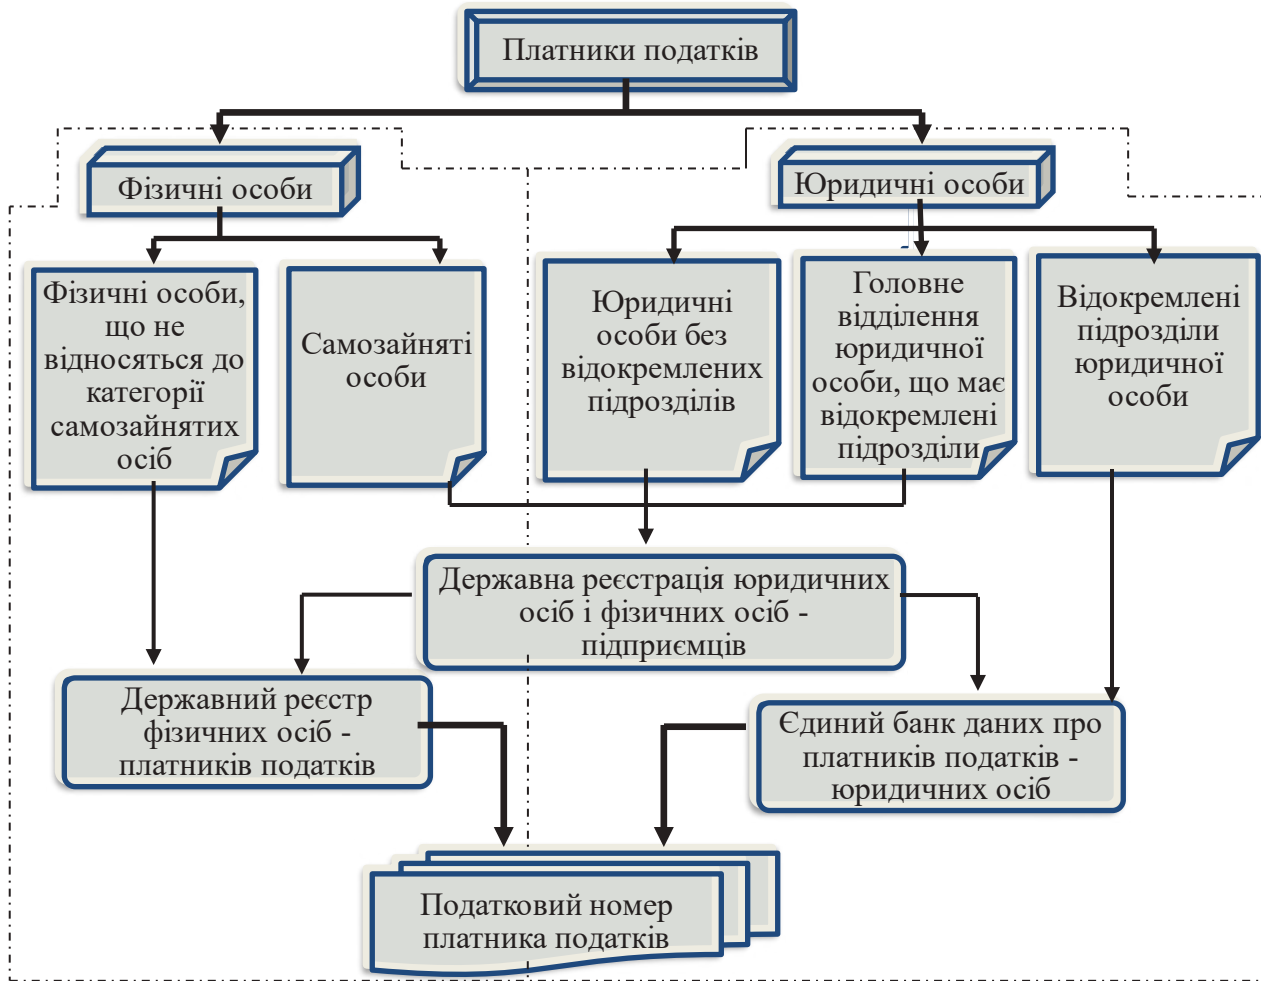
Платники податків

Фізичні особи

Юридичні особи

Фізичні особи, що не відносяться до категорії самозайнятих осіб

Самозайняті особи

Юридичні особи без відокремлених підрозділів

Головне відділення юридичної особи, що має відокремлені підрозділи

Відокремлені підрозділи юридичної особи

Державна реєстрація юридичних осіб і фізичних осіб - підприємців

Державний реєстр фізичних осіб - платників податків

Єдиний банк даних про платників податків - юридичних осіб

Податковий номер платника податків